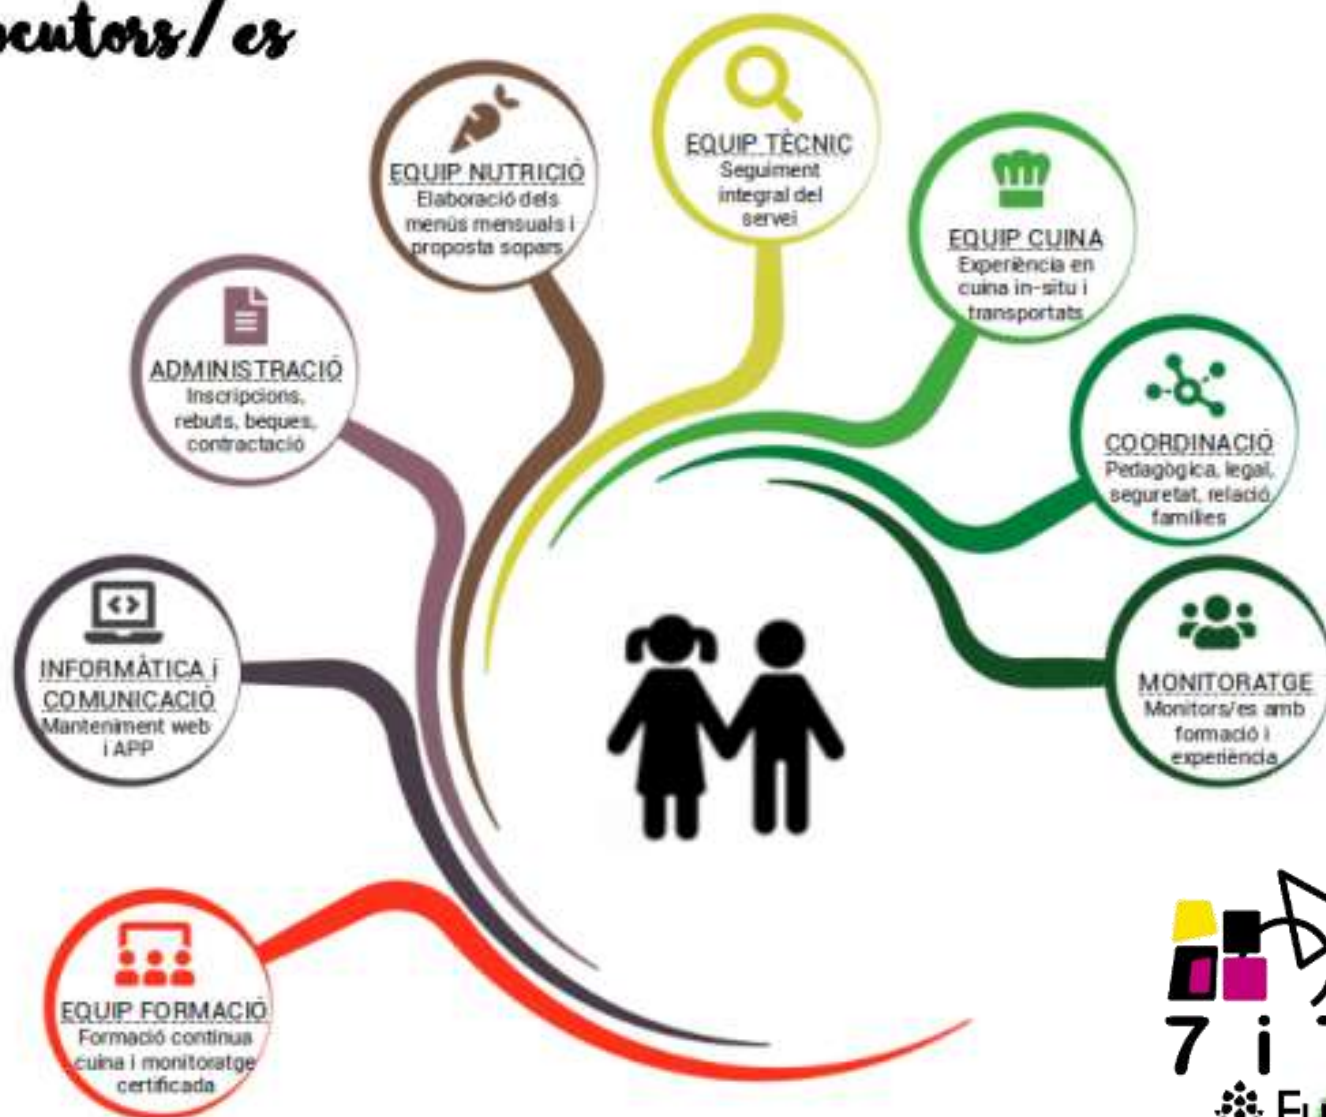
ocutors/es

EQUIP NUTRICIÓ
Elaboració dels menús mensuals i proposta sopars

EQUIP TÈCNIC
Seguiment integral del servei

EQUIP CUINA
Experiència en cuina in-situ i transportats

ADMINISTRACIÓ
Inscripcions, rebuts, beques, contractació

COORDINACIÓ
Pedagògica, legal, seguretat, relació famílies

INFORMÀTICA i COMUNICACIÓ
Manteniment web i APP

MONITORATGE
Monitors/es amb formació i experiència

EQUIP FORMACIÓ
Formació continua cuina i monitoratge certificada

7 i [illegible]
Fu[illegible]